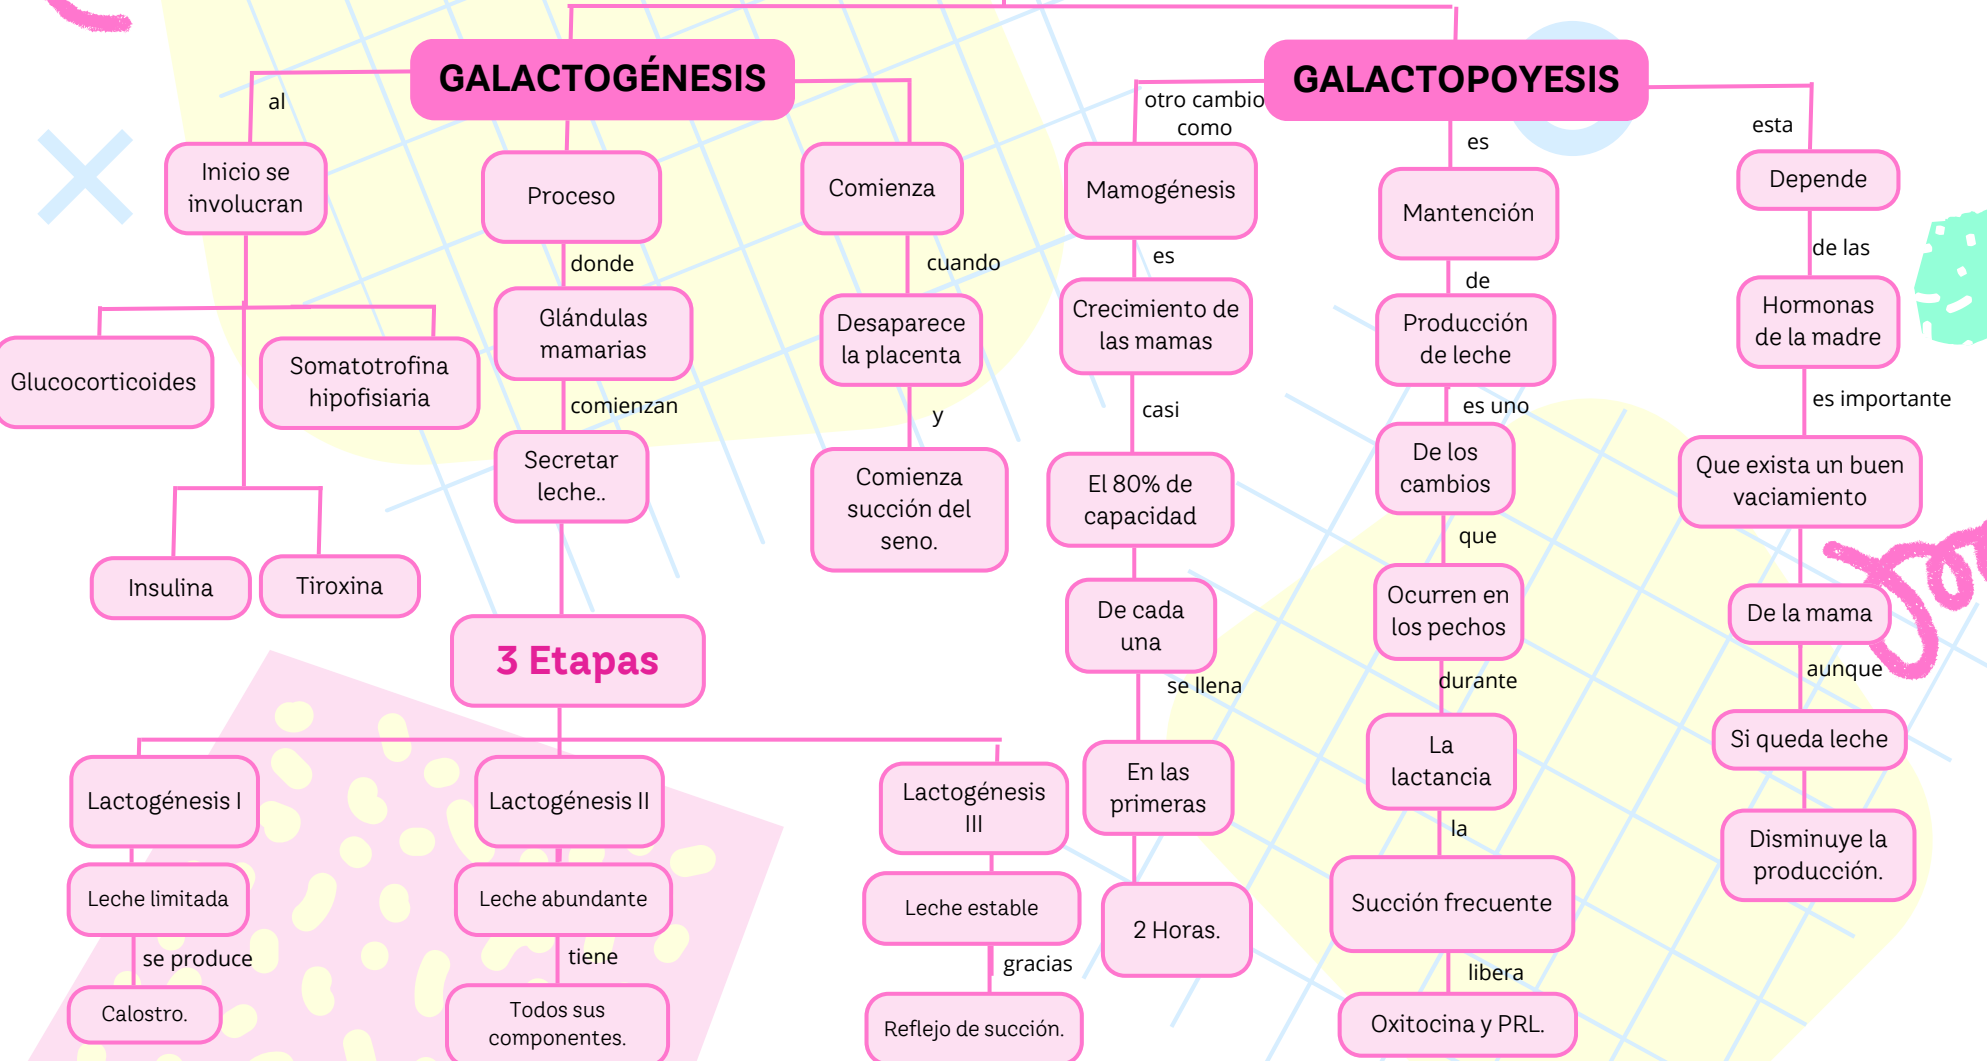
GALACTOGÉNESIS

al

Inicio se involucran

Glucocorticoides

Somatotrofina hipofisiaria

Insulina

Tiroxina

Proceso

donde

Glándulas mamarias

comienzan

Secretar leche..

Comienza

cuando

Desaparece la placenta

y

Comienza succión del seno.

3 Etapas

Lactogénesis I

Leche limitada

se produce

Calostro.

Lactogénesis II

Leche abundante

tiene

Todos sus componentes.

Lactogénesis III

Leche estable

gracias

Reflejo de succión.

GALACTOPOYESIS

otro cambio como

Mamogénesis

es

Crecimiento de las mamas

casi

El 80% de capacidad

De cada una

se llena

En las primeras

2 Horas.

es

Mantención

de

Producción de leche

es uno

De los cambios

que

Ocurren en los pechos

durante

La lactancia

la

Succión frecuente

libera

Oxitocina y PRL.

esta

Depende

de las

Hormonas de la madre

es importante

Que exista un buen vaciamiento

De la mama

aunque

Si queda leche

Disminuye la producción.